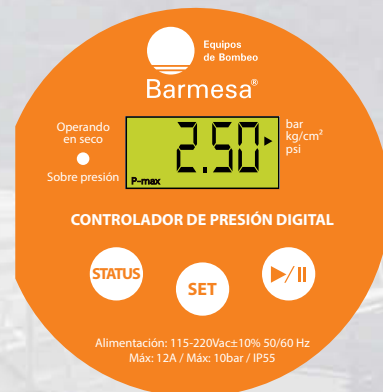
Equipos de Bombeo
Barmesa®

Operando en seco
Sobre presión

2.50
P-max

bar
kg/cm²
psi

CONTROLADOR DE PRESIÓN DIGITAL

STATUS
SET
▶/II

Alimentación: 115-220Vac±10% 50/60 Hz
Máx: 12A / Máx: 10bar / IP55